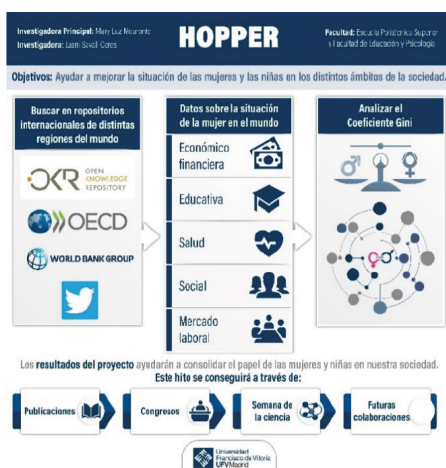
Investigadora Principal: Mary Luz Mouronte
Investigadora: Lumi Savall Ceres

HOPPER

Facultad: Escuela Politécnica Superior y Facultad de Educación y Psicología

Objetivos: Ayudar a mejorar la situación de las mujeres y las niñas en los distintos ámbitos de la sociedad.

Buscar en repositorios internacionales de distintas regiones del mundo

OKR OPEN KNOWLEDGE REPOSITORY

OECD

WORLD BANK GROUP

Datos sobre la situación de la mujer en el mundo

Económico financiera

Educativa

Salud

Social

Mercado laboral

Analizar el Coeficiente Gini

Los resultados del proyecto ayudarán a consolidar el papel de las mujeres y niñas en nuestra sociedad.
Este hito se conseguirá a través de:

Publicaciones

Congresos

Semana de la ciencia

Futuras colaboraciones

Universidad Francisco de Vitoria UFV Madrid